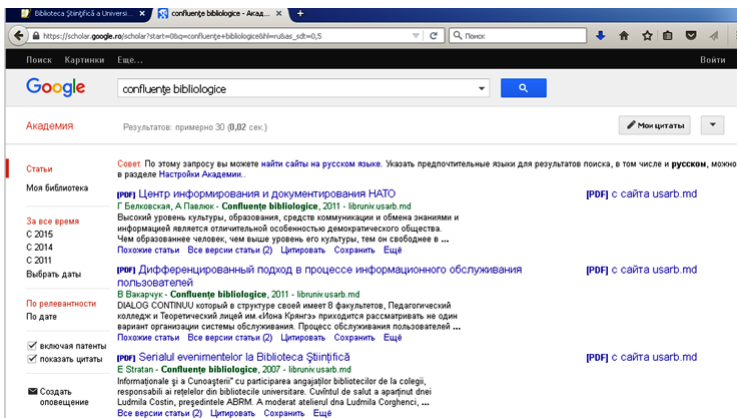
Biblioteca Ştiinţifică a Universi... × confluenţe bibliologice - Акад... × +

https://scholar.google.ro/scholar?start=0&q=confluenţe+bibliologice&hl=ru&as_sdt=0,5 Поиск

Поиск Картинки Еще... Войти

Google confluenţe bibliologice

Академия Результатов: примерно 30 (0,02 сек.) Мои цитаты

Статьи
Моя библиотека

За все время
С 2015
С 2014
С 2011
Выбрать даты

По релевантности
По дате

включая патенты
показать цитаты

Создать оповещение

Совет. По этому запросу вы можете найти сайты на русском языке. Указать предпочтительные языки для результатов поиска, в том числе и русском, можно в разделе Настройки Академии.

[PDF] Центр информирования и документирования НАТО
Г Белковская, А Павлюк - Confluenţe bibliologice, 2011 - libruniv.usarb.md
Высокий уровень культуры, образования, средств коммуникации и обмена знаниями и информацией является отличительной особенностью демократического общества. Чем образованнее человек, чем выше уровень его культуры, тем он свободнее в ...
Похожие статьи Все версии статьи (2) Цитировать Сохранить Ещё
[PDF] с сайта usarb.md

[PDF] Дифференцированный подход в процессе информационного обслуживания пользователей
В Вакарчук - Confluenţe bibliologice, 2011 - libruniv.usarb.md
DIALOG CONTINUU который в структуре своей имеет 8 факультетов, Педагогический колледж и Теоретический лицей им.«Иона Крянгэ» приходится рассматривать не один вариант организации системы обслуживания. Процесс обслуживания пользователей ...
Похожие статьи Все версии статьи (2) Цитировать Сохранить Ещё
[PDF] с сайта usarb.md

[PDF] Serialul evenimentelor la Biblioteca Ştiinţifică
E Stratan - Confluenţe bibliologice, 2007 - libruniv.usarb.md
Informaţionale şi a Cunoaşterii" cu participarea angajaţilor bibliotecilor de la colegii, responsabili ai reţelelor din bibliotecile universitare. Cuvîntul de salut a aparţinut dnei Ludmila Costin, preşedintele ABRM. A moderat atelierul dna Ludmila Corghenci, ...
Все версии статьи (2) Цитировать Сохранить Ещё
[PDF] с сайта usarb.md